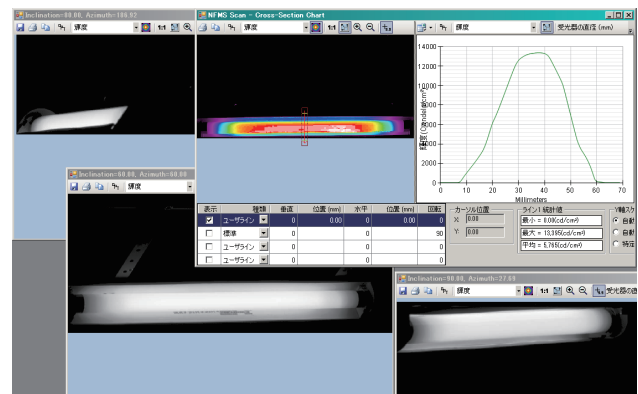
Inclination=90.00, Azimuth=186.92
輝度
1:1

NFMS Scan - Cross-Section Chart
輝度
1:1
輝度
受光器の直径 (mm)

14000
12000
10000
8000
6000
4000
2000
0
0 10 20 30 40 50 60 70
Millimeters
輝度 (Candela/m²)

| 表示 | 種類 | 垂直 | 位置 (mm) | 水平 | 位置 (mm) | 回転 |
|---|---|---|---|---|---|---|
| ☑ | ユーザライン | 0 | 0.00 | 0 | 0.00 | 0 |
| ☐ | 標準 | 0 | | 0 | | 90 |
| ☐ | ユーザライン | 0 | | 0 | | 0 |
| ☐ | ユーザライン | 0 | | 0 | | 0 |

カーソル位置
X: 0.00
Y: 0.00

ライン1 統計値
最小 = 0.0(cd/cm²)
最大 = 13,395(cd/cm²)
平均 = 5,795(cd/cm²)

Y軸スケ
自動
自動
特定

Inclination=60.00, Azimuth=60.00
輝度

Inclination=90.00, Azimuth=27.59
輝度
1:1
受光器の直